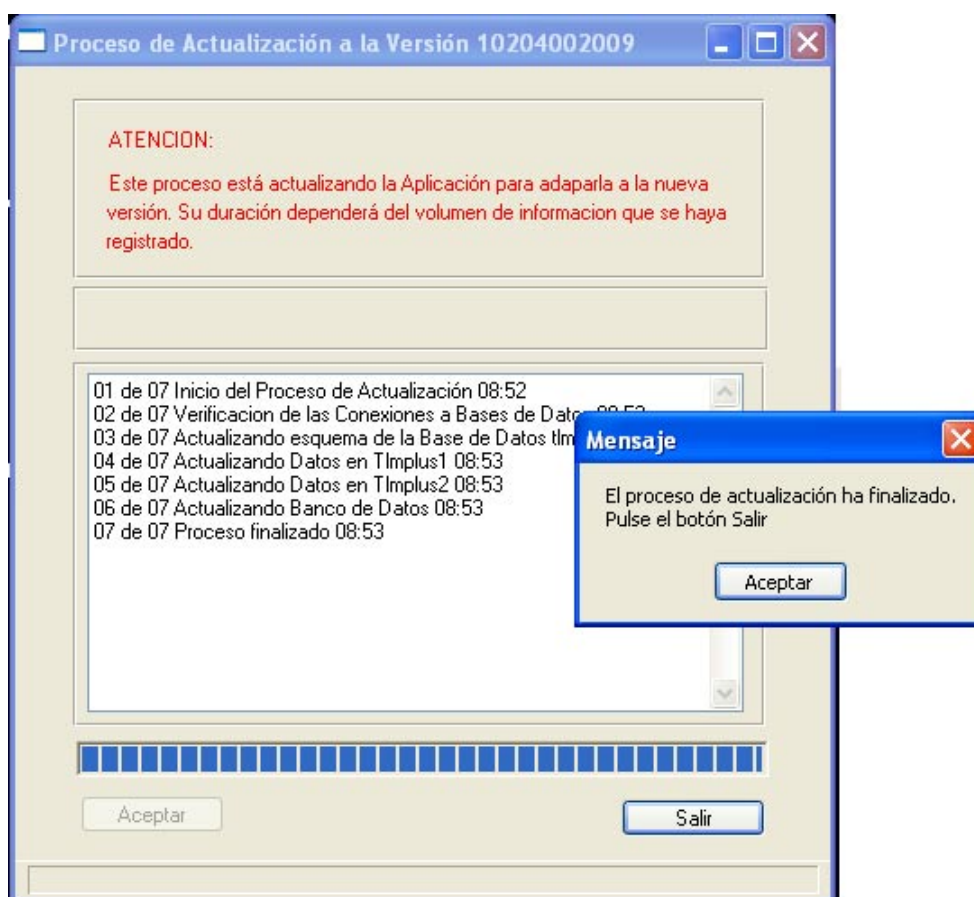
Proceso de Actualización a la Versión 10204002009

ATENCION:

Este proceso está actualizando la Aplicación para adaparla a la nueva versión. Su duración dependerá del volumen de informacion que se haya registrado.

01 de 07 Inicio del Proceso de Actualización 08:52
02 de 07 Verificacion de las Conexiones a Bases de Datos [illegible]
03 de 07 Actualizando esquema de la Base de Datos tlm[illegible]
04 de 07 Actualizando Datos en Tlmplus1 08:53
05 de 07 Actualizando Datos en Tlmplus2 08:53
06 de 07 Actualizando Banco de Datos 08:53
07 de 07 Proceso finalizado 08:53

Mensaje

El proceso de actualización ha finalizado. Pulse el botón Salir

Aceptar

Aceptar

Salir